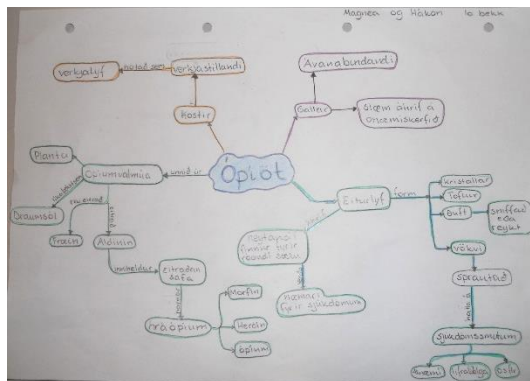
Magnea og Hákon 10 bekk

Verkjalyf

notað sem

Verkjastillandi

Kostir

Ávanabindandi

Gallar

Slæm áhrif á ónæmiskerfið

Planta

Ópíöt

unnið úr

Colum valmúa

Eiturlyf

form

Kristallar

Töflur

Duft

sniffað eða reykt

Vökvi

Sprautað

notuð

Sjúkdómssmitun

Draumsól

Fræin

Aldinin

inniheldur

eitraðan safa

Hráópíum

Morfín

Heróín

Ópíum

Tegundir finnast hér á landi bara

Notaðar fyrir sjúkdóma

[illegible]

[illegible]

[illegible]